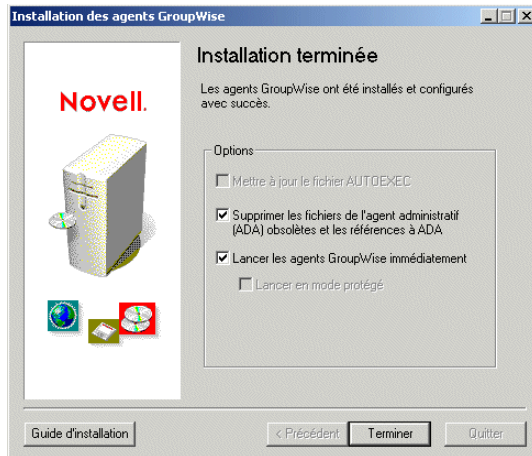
Installation des agents GroupWise

Novell.

Installation terminée

Les agents GroupWise ont été installés et configurés avec succès.

Options

Mettre à jour le fichier AUTOEXEC

Supprimer les fichiers de l'agent administratif (ADA) obsolètes et les références à ADA

Lancer les agents GroupWise immédiatement

Lancer en mode protégé

Guide d'installation

< Précédent

Terminer

Quitter